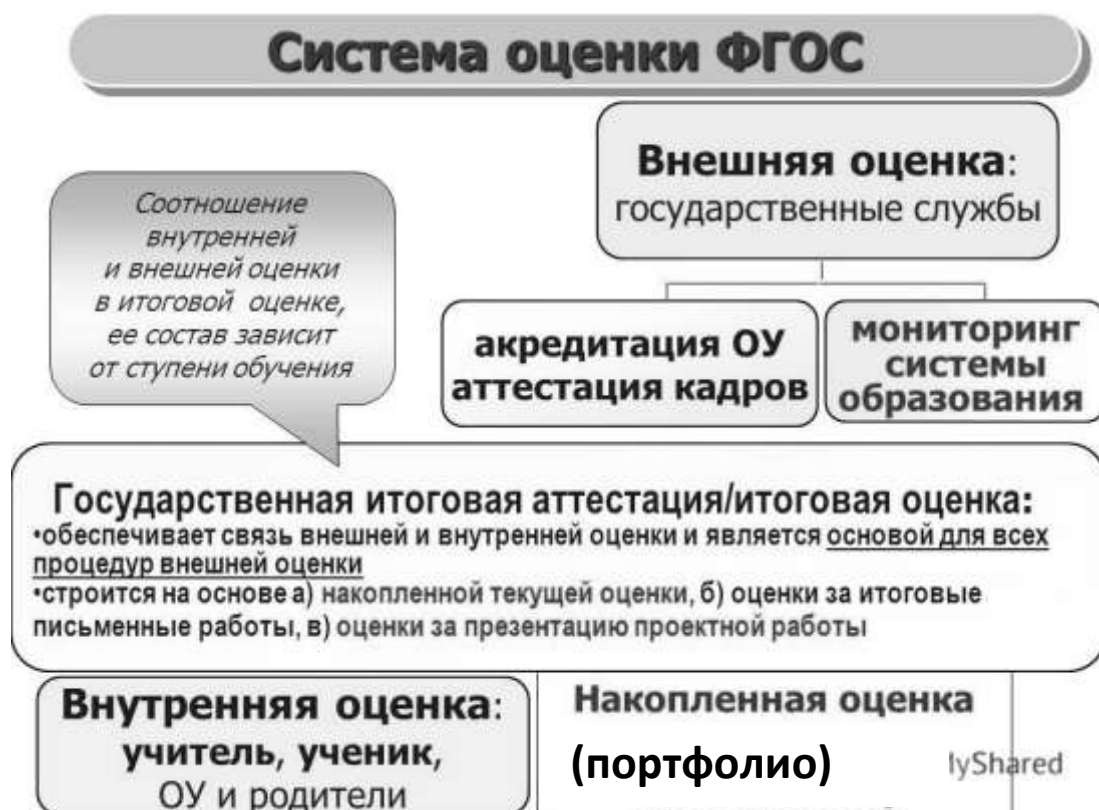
Система оценки ФГОС

Внешняя оценка: государственные службы

Соотношение внутренней и внешней оценки в итоговой оценке, ее состав зависит от ступени обучения

акредитация ОУ аттестация кадров

мониторинг системы образования

Государственная итоговая аттестация/итоговая оценка:
•обеспечивает связь внешней и внутренней оценки и является основой для всех процедур внешней оценки
•строится на основе а) накопленной текущей оценки, б) оценки за итоговые письменные работы, в) оценки за презентацию проектной работы

Внутренняя оценка: учитель, ученик, ОУ и родители

Накопленная оценка
(портфолио)

lyShared